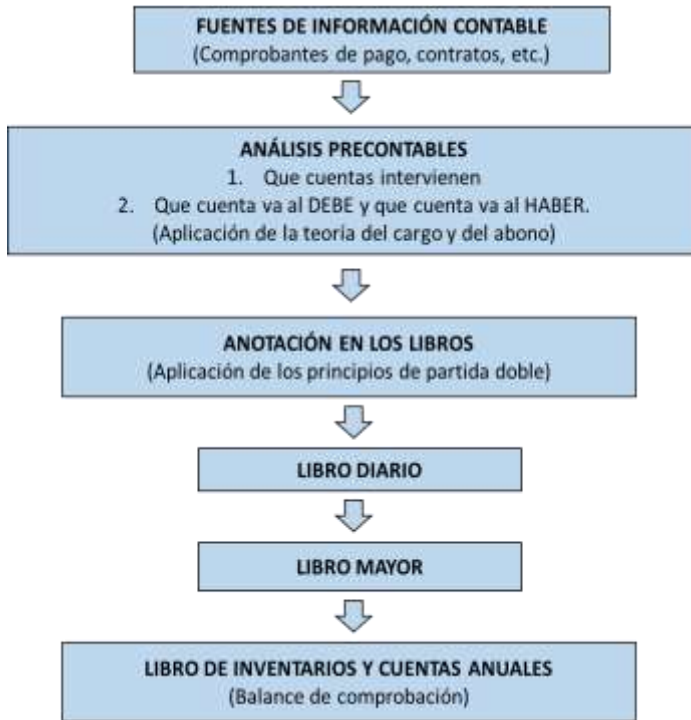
FUENTES DE INFORMACIÓN CONTABLE
(Comprobantes de pago, contratos, etc.)

ANÁLISIS PRECONTABLES
1. Que cuentas intervienen
2. Que cuenta va al DEBE y que cuenta va al HABER.
(Aplicación de la teoria del cargo y del abono)

ANOTACIÓN EN LOS LIBROS
(Aplicación de los principios de partida doble)

LIBRO DIARIO

LIBRO MAYOR

LIBRO DE INVENTARIOS Y CUENTAS ANUALES
(Balance de comprobación)